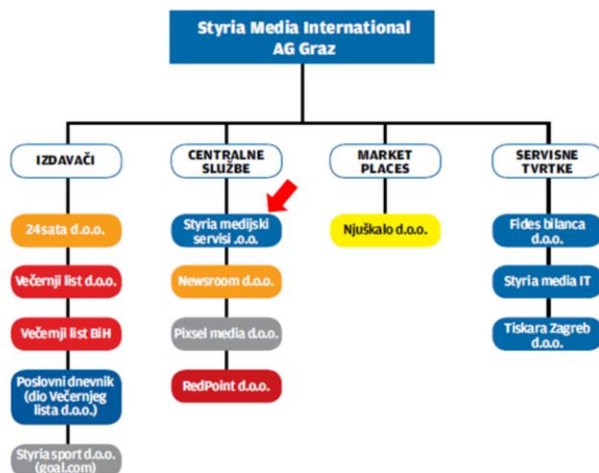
Styria Media International AG Graz

IZDAVAČI

24sata d.o.o.

Večernji list d.o.o.

Večernji list BiH

Poslovni dnevnik (dio Večernjeg lista d.o.o.)

Styria sport d.o.o. (goal.com)

CENTRALNE SLUŽBE

Styria medijski servisi .o.o.

Newsroom d.o.o.

Pixsel media d.o.o.

RedPoint d.o.o.

MARKET PLACES

Njuškalo d.o.o.

SERVISNE TVRTKE

Fides bilanca d.o.o.

Styria media IT

Tiskara Zagreb d.o.o.